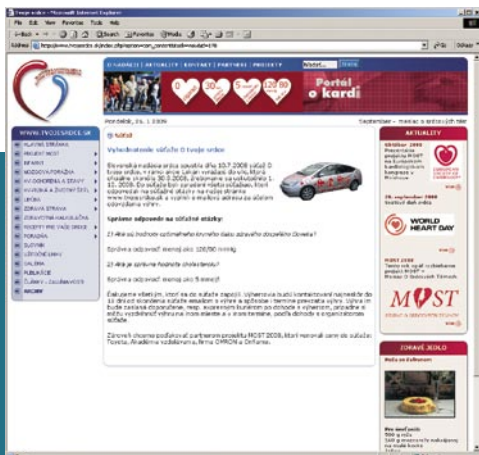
Tvojesrdce - Microsoft Internet Explorer

File Edit View Favorites Tools Help

Back Search Favorites Media

Address http://www.tvojesrdce.sk/index.php?option=com_content&task=view&id=478

Go Odkazy

O NADÁCII | AKTUALITY | KONTAKT | PARTNERI | PROJEKTY

Hľadať...

Portál o kardi

Pondelok, 26. 1. 2009

September - mesiac o srdcových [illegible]

WWW.TVOJESRDCE.SK

HLAVNÁ STRÁNKA
PROJEKT MOST
SRDCE
MOZGOVÁ PORÁŽKA
RIZIKOVÉ FAKTORY A STAVY
ŽIVOTNÝ ŠTÝL
LIEČBA
ZDRAVÁ STRAVA
ZDRAVOTNÁ KALKULAČKA
RECEPTY PRE VAŠE SRDCE
PORADŇA
SLOVNÍK
UŽITOČNÉ LINKY
GALÉRIA
PUBLIKÁCIE
ČLÁNKY - ZAUJÍMAVOSTI
ARCHÍV

Súťaž

Vyhodnotenie súťaže O tvoje srdce

Slovenská nadácia srdca spustila dňa 10.7.2008 súťaž O tvoje srdce, v rámci akcie Lekári vyrážajú do ulíc. Súťaž ohlásila zmenila 30.9.2008, žrebovanie sa uskutočnilo 1. 10. 2008. Do súťaže boli zaradení všetci súťažiaci, ktorí odpovedali na súťažné otázky na našej stránke www.tvojesrdce.sk a vyplnili e-mailovú adresu za účelom odoslania výhry.

Správne odpovede na súťažné otázky:

1) Akú sú hodnoty optimálneho krvného tlaku zdravého dospelého človeka?

Správna odpoveď: menej ako 120/80 mmHg

2) Aká je správna hodnota cholesterolu?

Správna odpoveď: menej ako 5 mmol/l

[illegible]

Zároveň chceme poďakovať partnerom projektu MOST 2008, ktorí venovali ceny do súťaže: Toyota, Akadémia vzdelávania, firma OMRON a Orifarm.

AKTUALITY

WORLD HEART DAY

MOST

ZDRAVÉ JEDLO